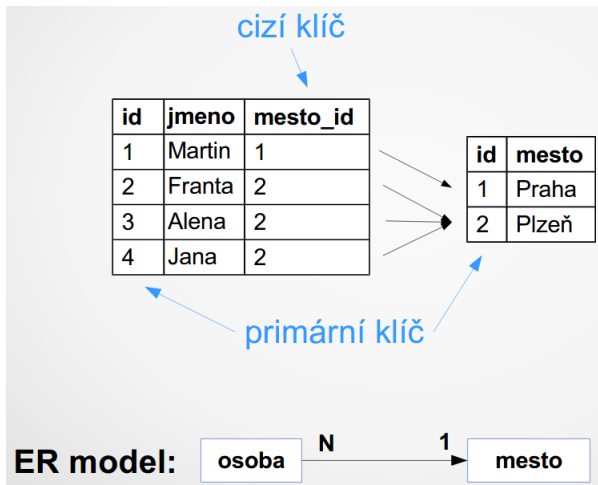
cizí klíč

| id | jmeno | mesto_id |
|---|---|---|
| 1 | Martin | 1 |
| 2 | Franta | 2 |
| 3 | Alena | 2 |
| 4 | Jana | 2 |

| id | mesto |
|---|---|
| 1 | Praha |
| 2 | Plzeň |

primární klíč

ER model: osoba N 1 mesto